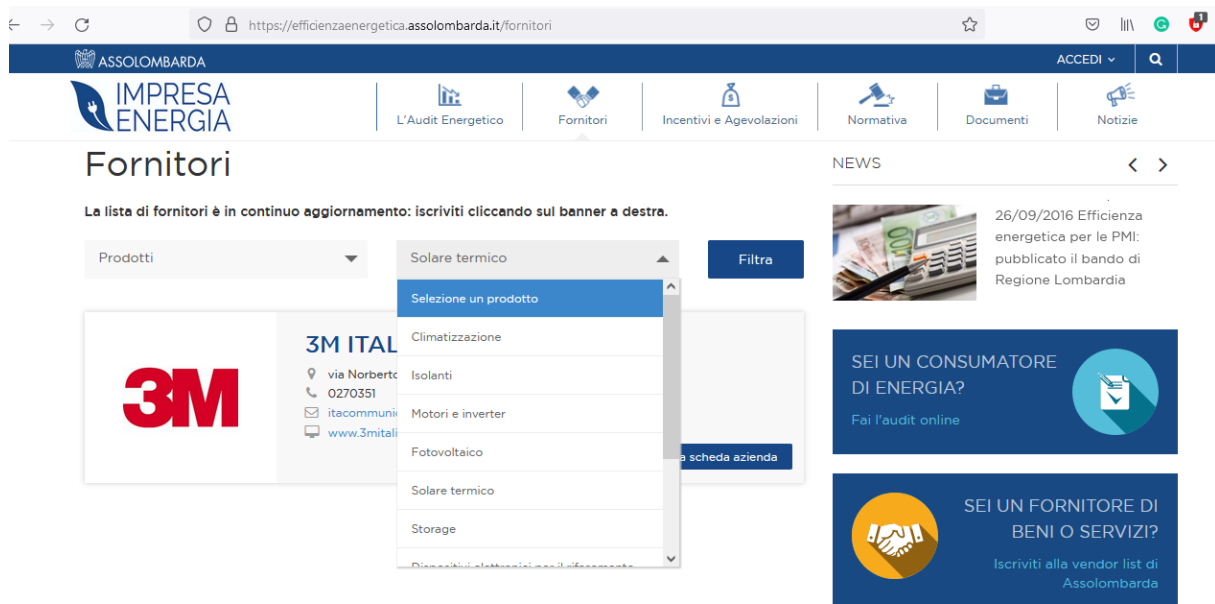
https://efficienzaenergetica.assolombarda.it/fornitori

ASSOLOMBARDA

ACCEDI

IMPRESA ENERGIA

L'Audit Energetico
Fornitori
Incentivi e Agevolazioni
Normativa
Documenti
Notizie

Fornitori

La lista di fornitori è in continuo aggiornamento: iscriviti cliccando sul banner a destra.

Prodotti

Solare termico

Filtra

Selezione un prodotto
Climatizzazione
Isolanti
Motori e inverter
Fotovoltaico
Solare termico
Storage
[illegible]

3M

3M ITAL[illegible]
via Norberto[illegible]
0270351
itacommuni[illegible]
www.3mitali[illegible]

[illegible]a scheda azienda

NEWS

26/09/2016 Efficienza energetica per le PMI: pubblicato il bando di Regione Lombardia

SEI UN CONSUMATORE DI ENERGIA?
Fai l'audit online

SEI UN FORNITORE DI BENI O SERVIZI?
Iscriviti alla vendor list di Assolombarda